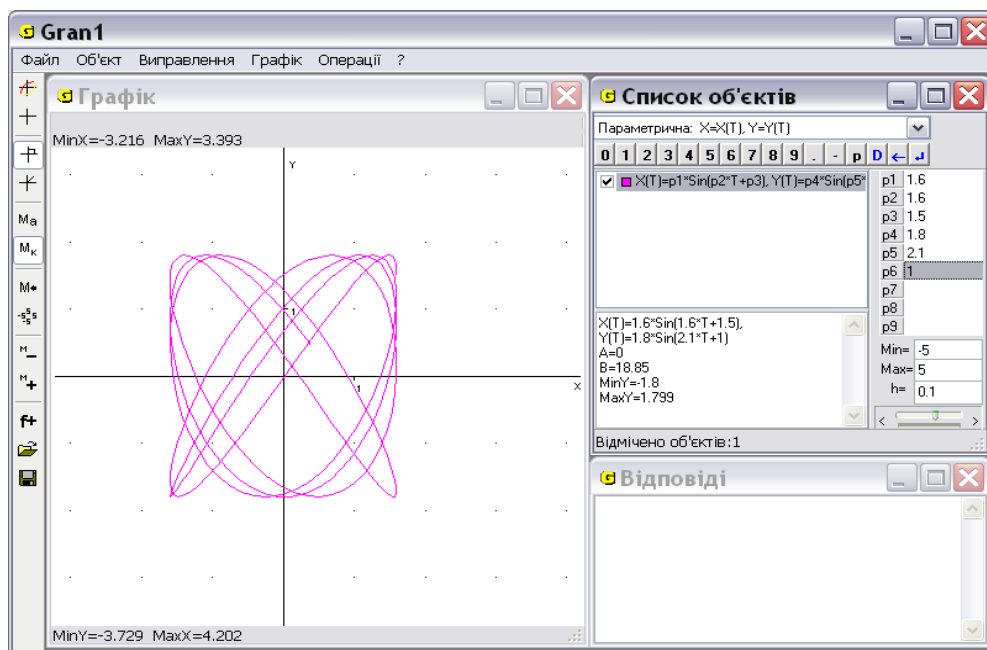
Gran1

Файл Об'єкт Виправлення Графік Операції ?

Графік

MinX=-3.216 MaxY=3.393

Y

1

1

X

MinY=-3.729 MaxX=4.202

Ма
Мк
М+
М-
f+

Список об'єктів

Параметрична: X=X(T), Y=Y(T)

0 1 2 3 4 5 6 7 8 9 . - p D

X(T)=p1*Sin(p2*T+p3), Y(T)=p4*Sin(p5*

| p1 | 1.6 |
|---|---|
| p2 | 1.6 |
| p3 | 1.5 |
| p4 | 1.8 |
| p5 | 2.1 |
| p6 | 1 |
| p7 | |
| p8 | |
| p9 | |

X(T)=1.6*Sin(1.6*T+1.5),
Y(T)=1.8*Sin(2.1*T+1)
A=0
B=18.85
MinY=-1.8
MaxY=1.799

Min= -5
Max= 5
h= 0.1

Відмічено об'єктів:1

Відповіді